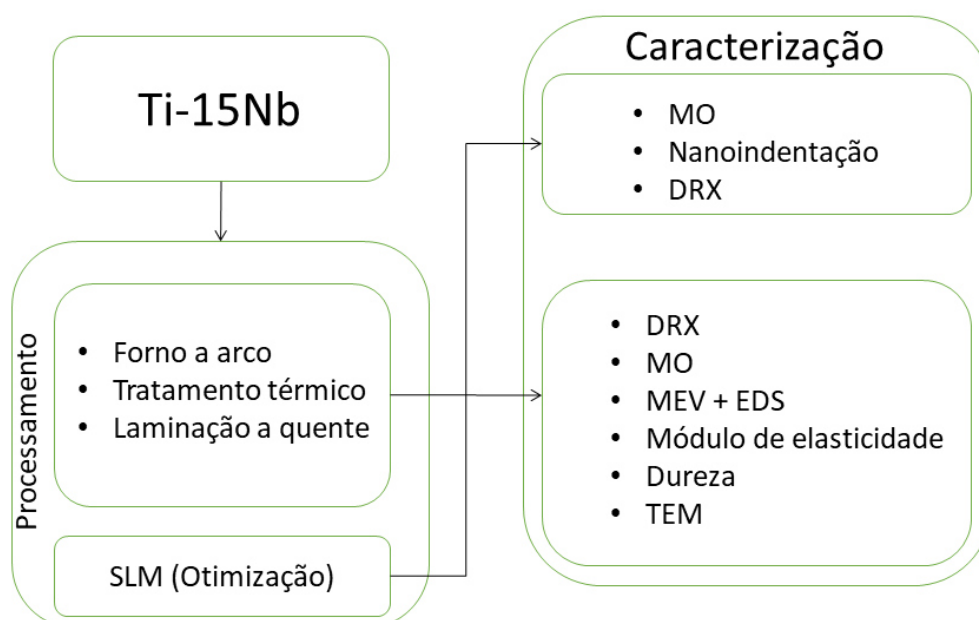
Ti-15Nb

Processamento

- Forno a arco
- Tratamento térmico
- Laminação a quente

SLM (Otimização)

Caracterização

- MO
- Nanoindentação
- DRX

- DRX
- MO
- MEV + EDS
- Módulo de elasticidade
- Dureza
- TEM